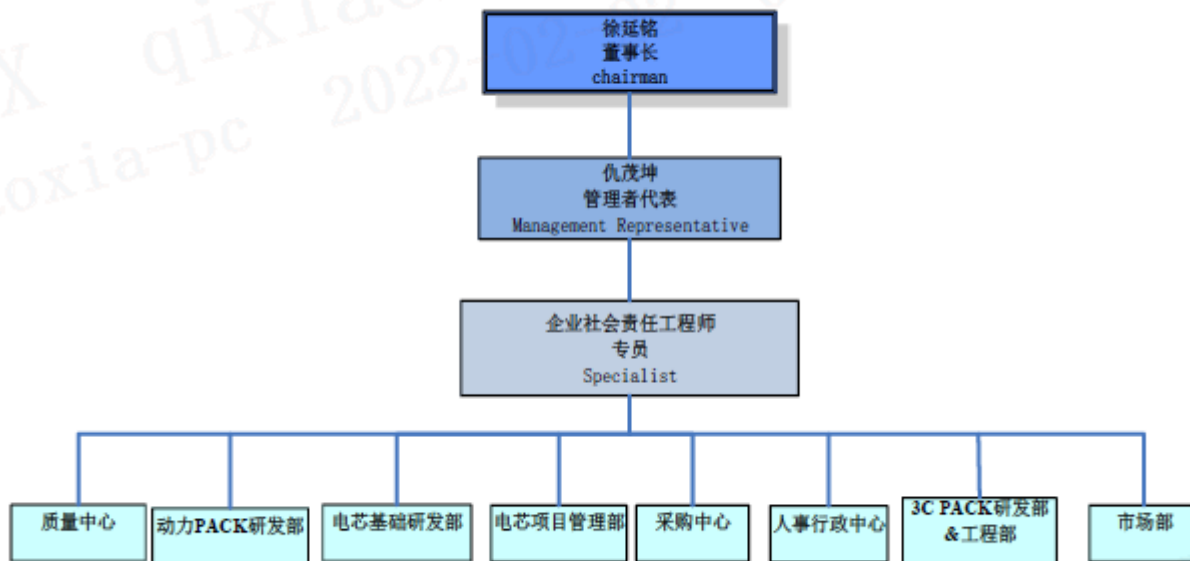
X qixia 2022-02
oxia-pc

徐延铭
董事长
chairman

仇茂坤
管理者代表
Management Representative

企业社会责任工程师
专员
Specialist

质量中心

动力PACK研发部

电芯基础研发部

电芯项目管理部

采购中心

人事行政中心

3C PACK研发部 &工程部

市场部